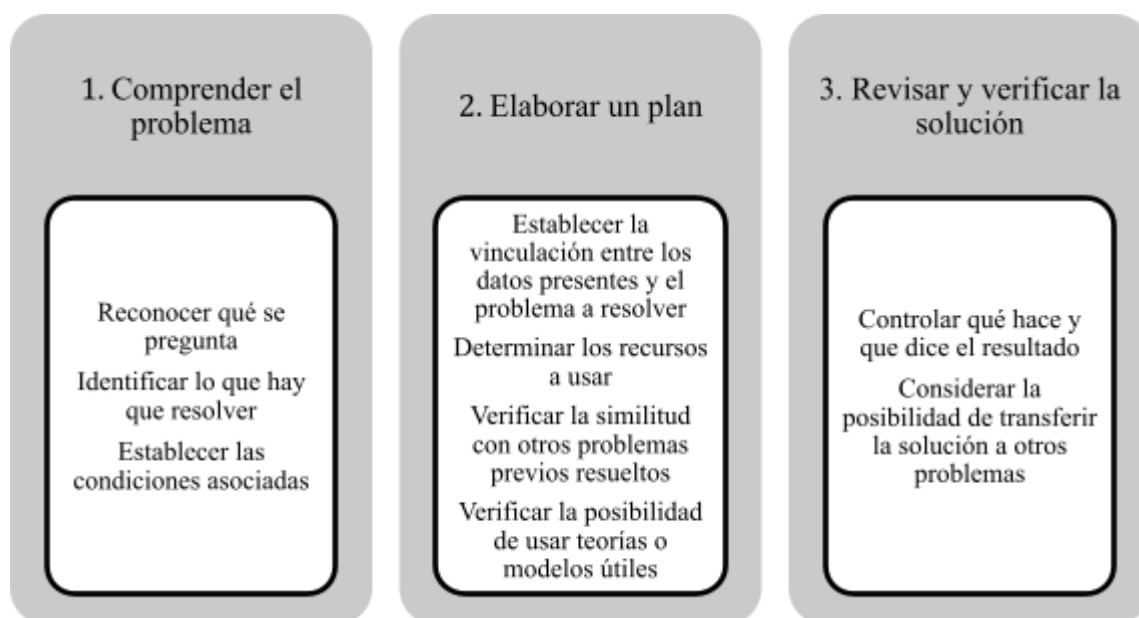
1. Comprender el problema

Reconocer qué se pregunta

Identificar lo que hay que resolver

Establecer las condiciones asociadas

2. Elaborar un plan

Establecer la vinculación entre los datos presentes y el problema a resolver

Determinar los recursos a usar

Verificar la similitud con otros problemas previos resueltos

Verificar la posibilidad de usar teorías o modelos útiles

3. Revisar y verificar la solución

Controlar qué hace y que dice el resultado

Considerar la posibilidad de transferir la solución a otros problemas